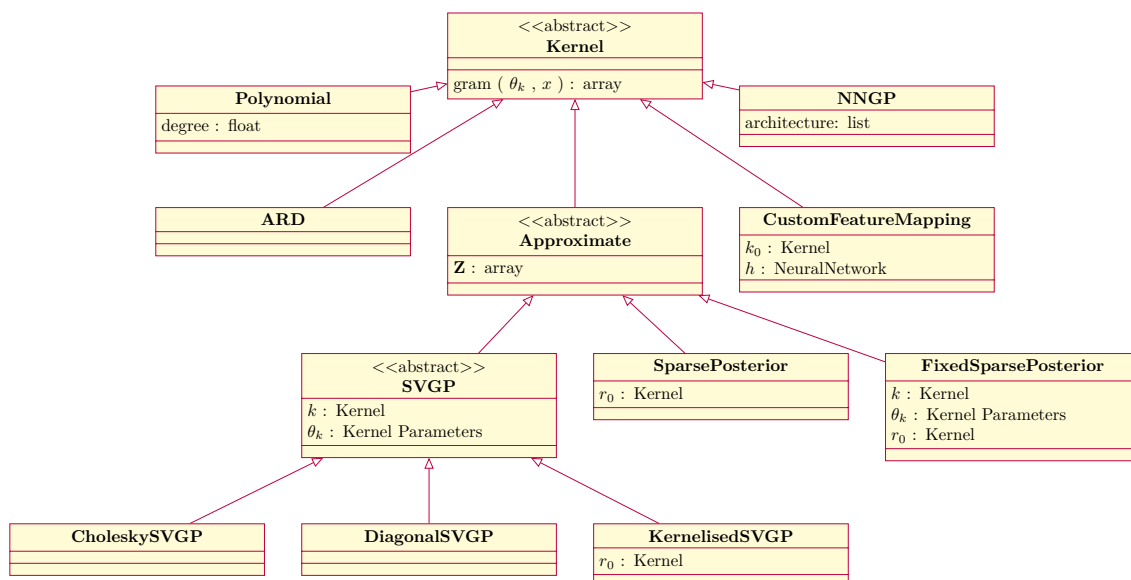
<<abstract>>
**Kernel**

gram ( $\theta_k$ , $x$ ) : array

**Polynomial**

degree : float

**NNGP**

architecture: list

**ARD**

<<abstract>>
**Approximate**

$\mathbf{Z}$ : array

**CustomFeatureMapping**

$k_0$ : Kernel
$h$ : NeuralNetwork

<<abstract>>
**SVGP**

$k$ : Kernel
$\theta_k$ : Kernel Parameters

**SparsePosterior**

$r_0$ : Kernel

**FixedSparsePosterior**

$k$ : Kernel
$\theta_k$ : Kernel Parameters
$r_0$ : Kernel

**CholeskySVGP**

**DiagonalSVGP**

**KernelisedSVGP**

$r_0$ : Kernel